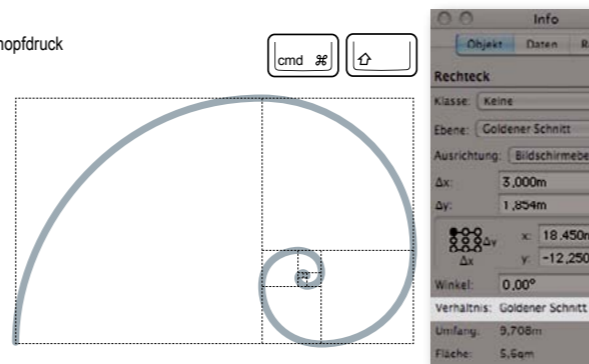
opfdruck

cmd ⌘

⇧

Info

Objekt Daten R

Rechteck

Klasse: Keine

Ebene: Goldener Schnitt

Ausrichtung: Bildschirmebe

Δx: 3,000m

Δy: 1,854m

Δx Δy

x: 18,450

y: -12,250

Winkel: 0,00°

Verhältnis: Goldener Schnitt

Umfang: 9,708m

Fläche: 5,6qm